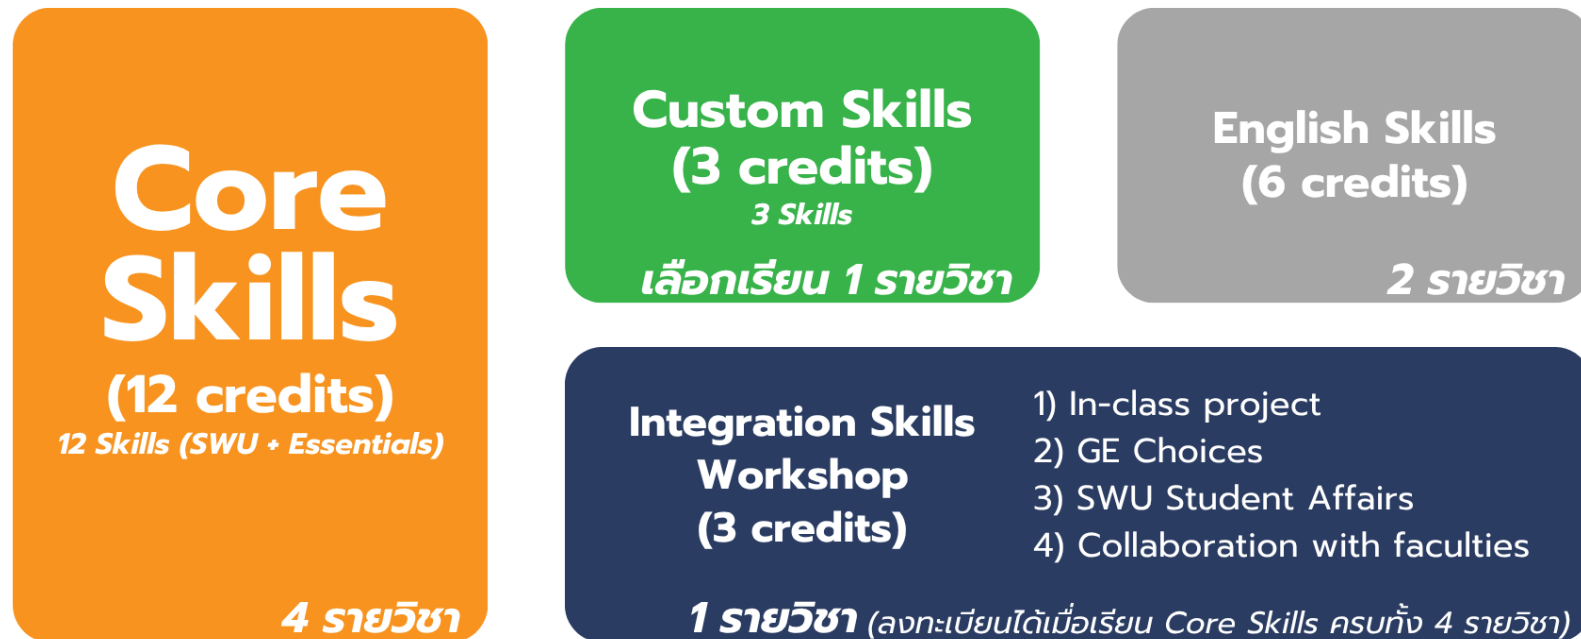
Core Skills
(12 credits)
12 Skills (SWU + Essentials)
4 รายวิชา

Custom Skills
(3 credits)
3 Skills
เลือกเรียน 1 รายวิชา

English Skills
(6 credits)
2 รายวิชา

Integration Skills Workshop
(3 credits)

1) In-class project
2) GE Choices
3) SWU Student Affairs
4) Collaboration with faculties

1 รายวิชา (ลงทะเบียนได้เมื่อเรียน Core Skills ครบทั้ง 4 รายวิชา)